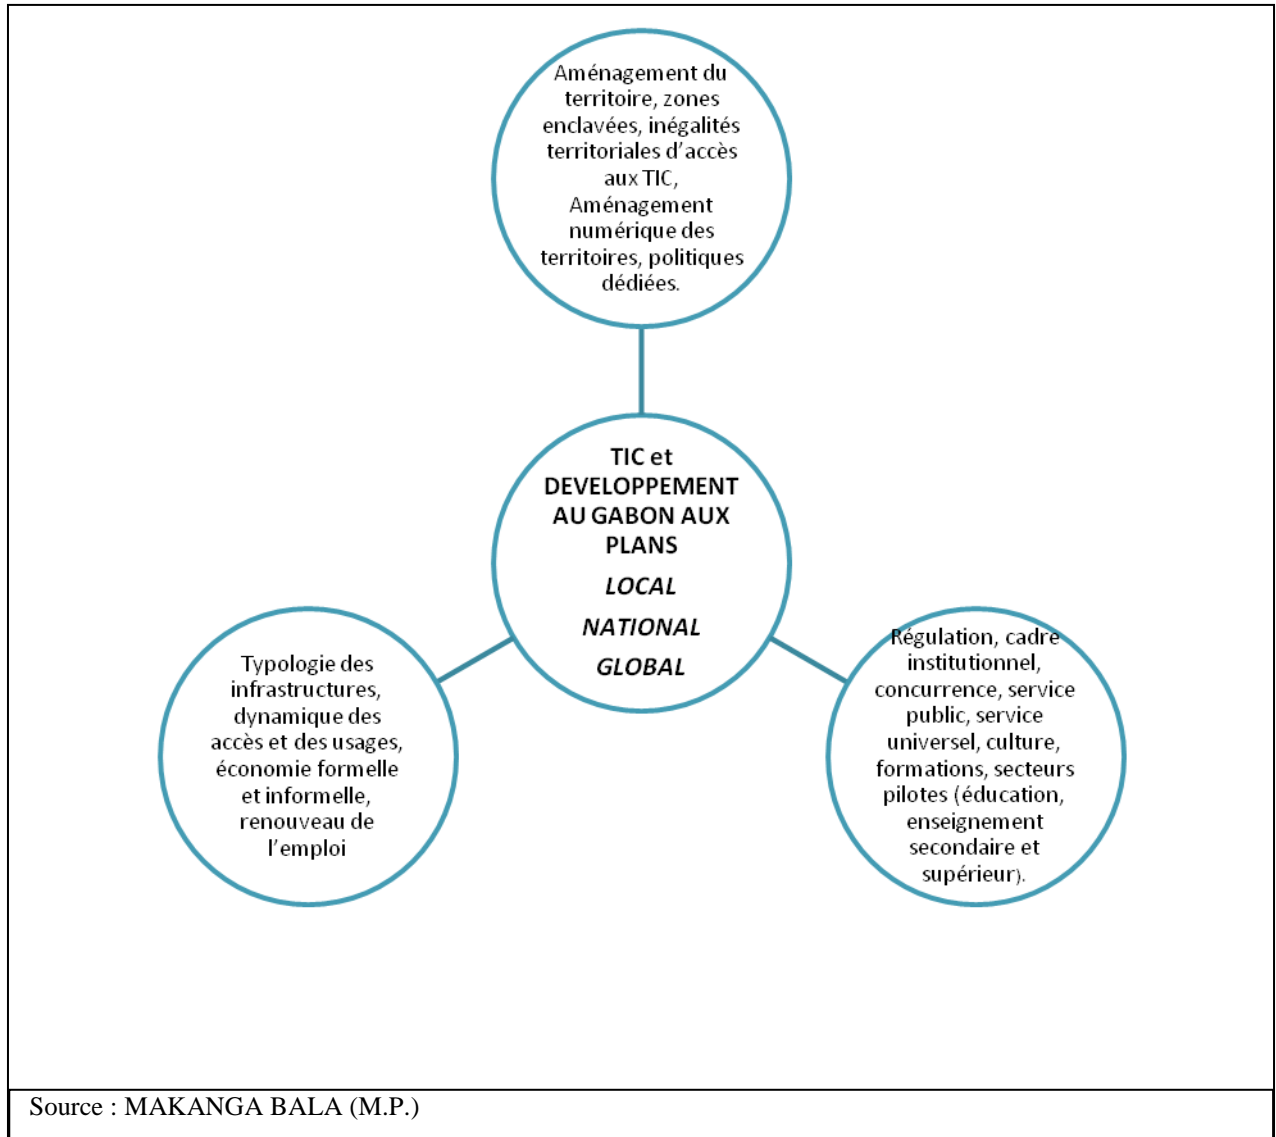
Aménagement du territoire, zones enclavées, inégalités territoriales d'accès aux TIC, Aménagement numérique des territoires, politiques dédiées.

TIC et DEVELOPPEMENT AU GABON AUX PLANS

*LOCAL*

*NATIONAL*

*GLOBAL*

Typologie des infrastructures, dynamique des accès et des usages, économie formelle et informelle, renouveau de l'emploi

Régulation, cadre institutionnel, concurrence, service public, service universel, culture, formations, secteurs pilotes (éducation, enseignement secondaire et supérieur).

Source : MAKANGA BALA (M.P.)